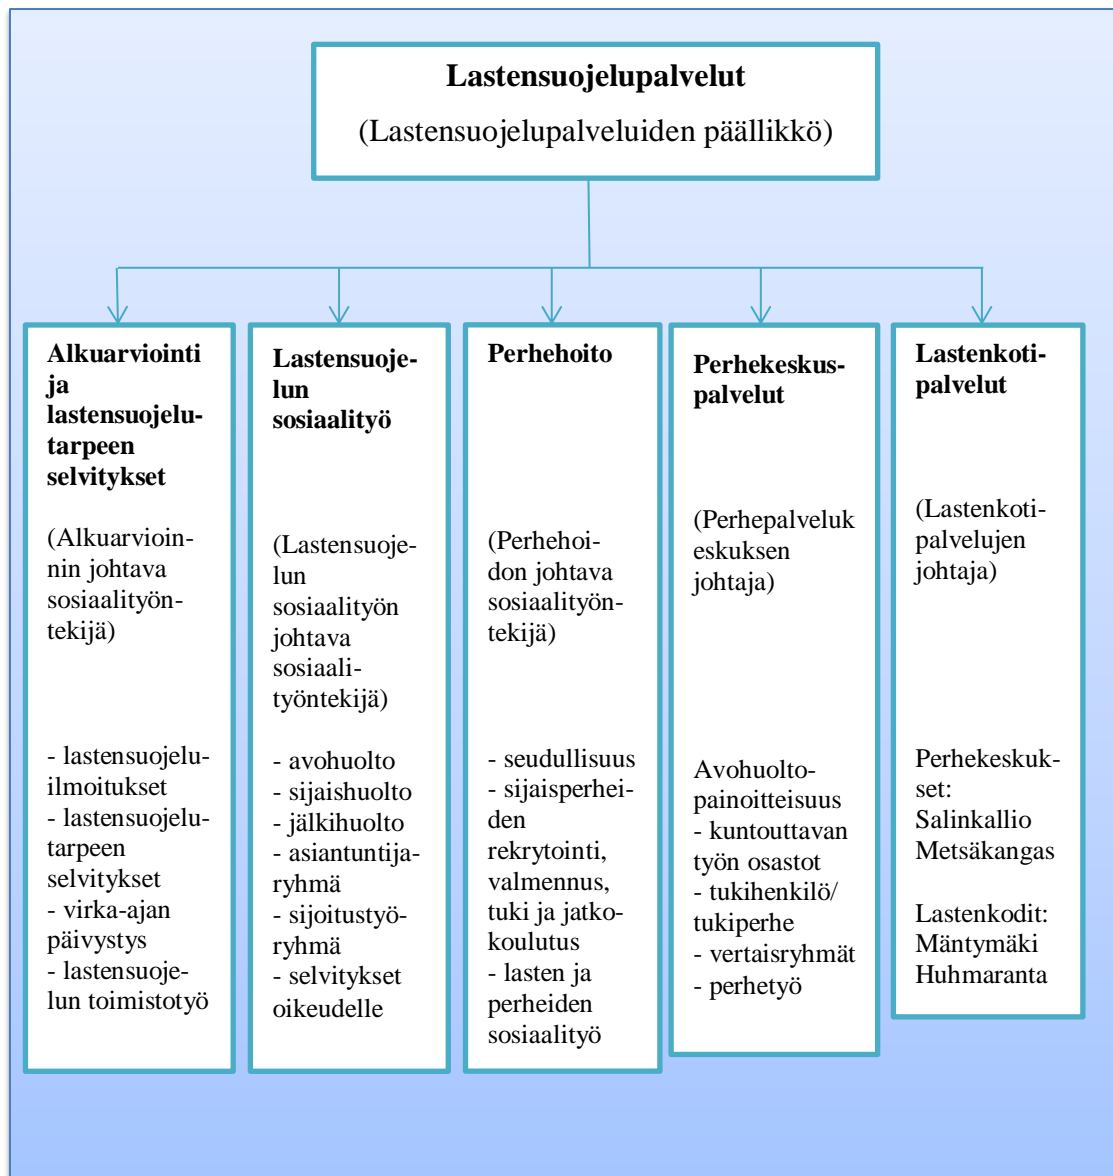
Lastensuojelupalvelut
(Lastensuojelupalveluiden päällikkö)

Alkuarviointi ja lastensuojelutarpeen selvitykset

(Alkuarvioinnin johtava sosiaalityöntekijä)

- lastensuojeluilmoitukset
- lastensuojelutarpeen selvitykset
- virka-ajan päivystys
- lastensuojelun toimistotyö

Lastensuojelun sosiaalityö

(Lastensuojelun sosiaalityön johtava sosiaalityöntekijä)

- avohuolto
- sijaishuolto
- jälkihuolto
- asiantuntijaryhmä
- sijoitustyöryhmä
- selvitykset oikeudelle

Perhehoito

(Perhehoidon johtava sosiaalityöntekijä)

- seudullisuus
- sijaisperheiden rekrytointi, valmennus, tuki ja jatkokoulutus
- lasten ja perheiden sosiaalityö

Perhekeskuspalvelut

(Perhepalveluk eskuksen johtaja)

Avohuoltopainoitteisuus
- kuntouttavan työn osastot
- tukihenkilö/ tukiperhe
- vertaisryhmät
- perhetyö

Lastenkotipalvelut

(Lastenkotipalvelujen johtaja)

Perhekeskukset:
Salinkallio
Metsäkangas

Lastenkodit:
Mäntymäki
Huhmaranta